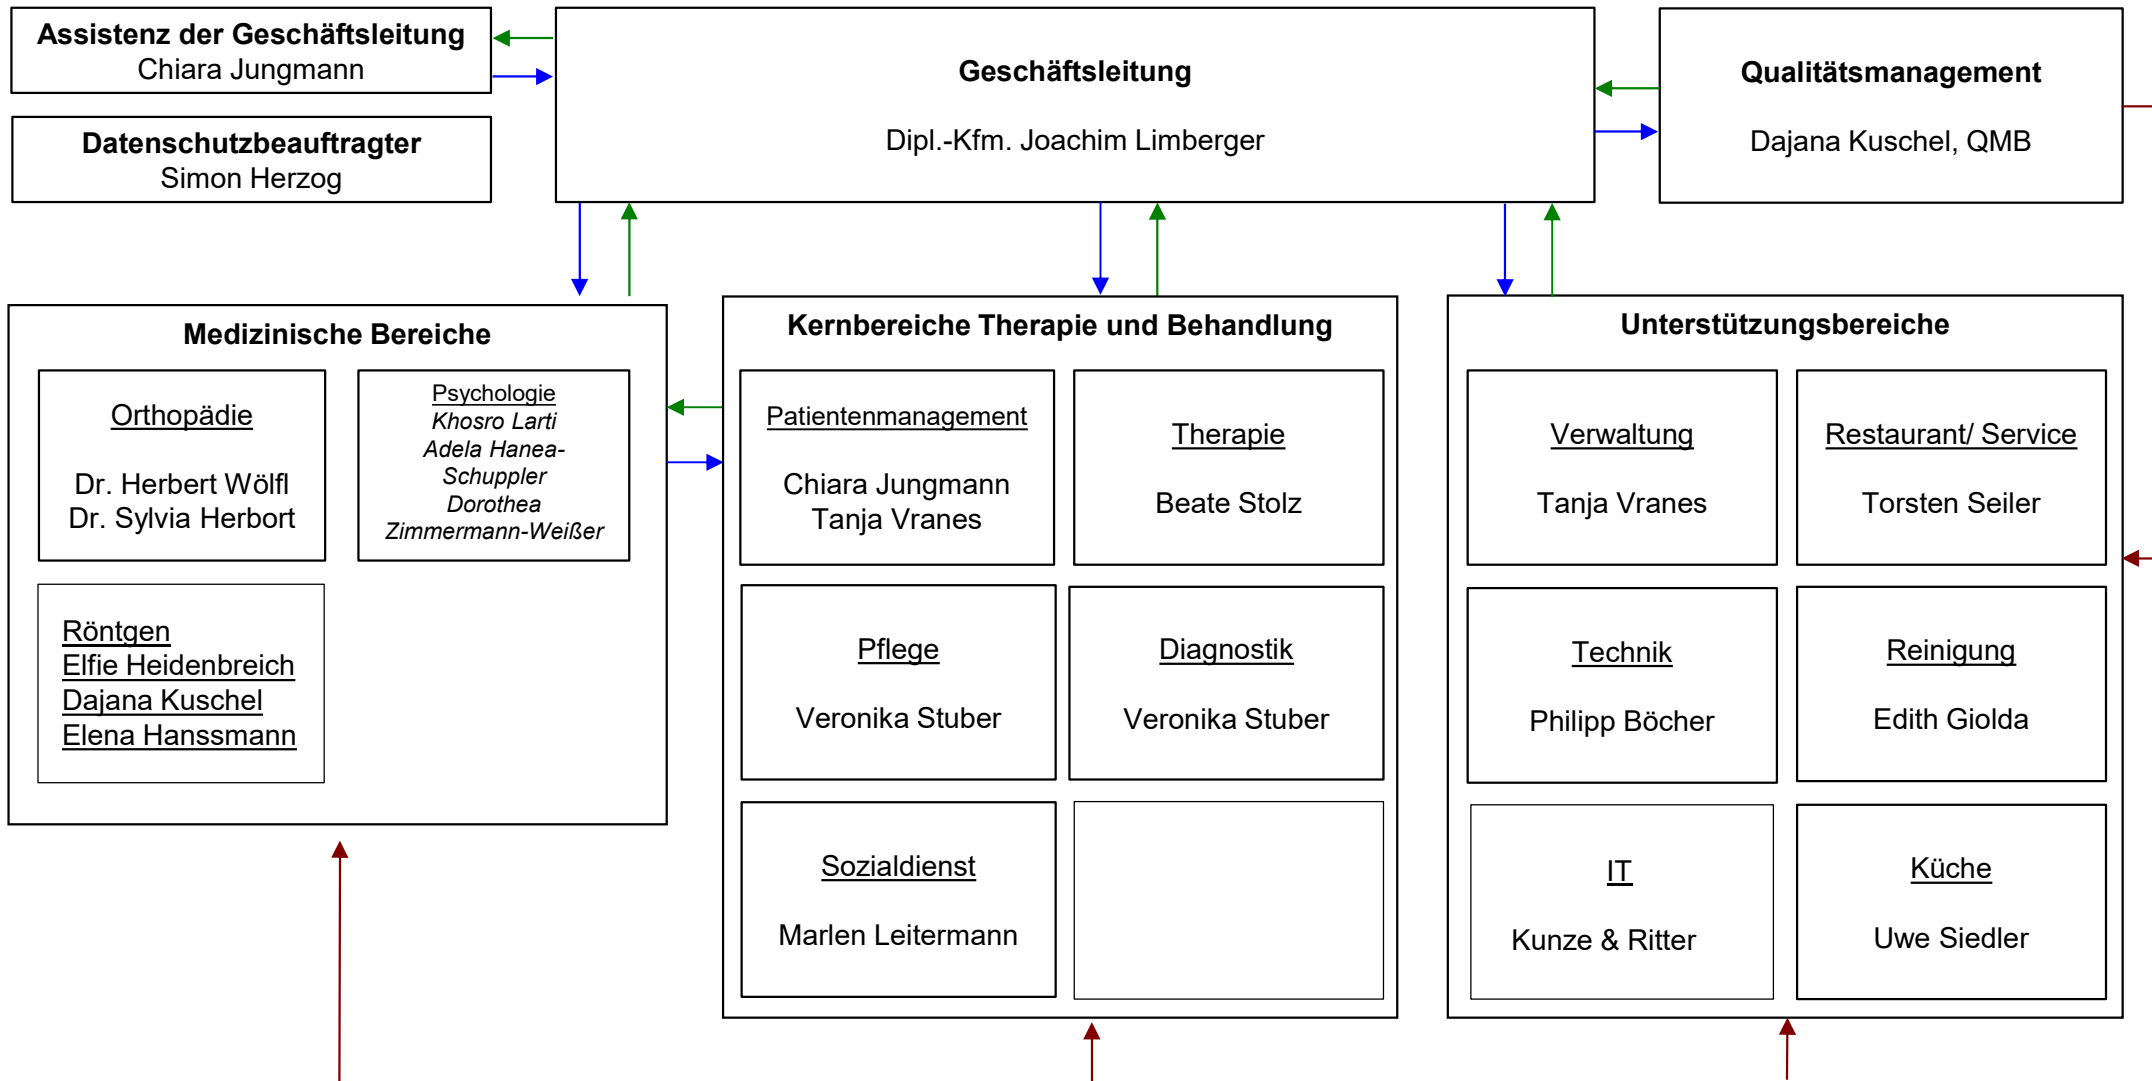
Assistenz der Geschäftsleitung
Chiara Jungmann

Datenschutzbeauftragter
Simon Herzog

Geschäftsleitung

Dipl.-Kfm. Joachim Limberger

Qualitätsmanagement

Dajana Kuschel, QMB

Medizinische Bereiche

Orthopädie

Dr. Herbert Wölfl
Dr. Sylvia Herbort

Psychologie
Khosro Larti
Adela Hanea-Schuppler
Dorothea Zimmermann-Weißer

Röntgen
Elfie Heidenbreich
Dajana Kuschel
Elena Hanssmann

Kernbereiche Therapie und Behandlung

Patientenmanagement

Chiara Jungmann
Tanja Vranes

Therapie

Beate Stolz

Pflege

Veronika Stuber

Diagnostik

Veronika Stuber

Sozialdienst

Marlen Leitermann

Unterstützungsbereiche

Verwaltung

Tanja Vranes

Restaurant/ Service

Torsten Seiler

Technik

Philipp Böcher

Reinigung

Edith Giolda

IT

Kunze & Ritter

Küche

Uwe Siedler